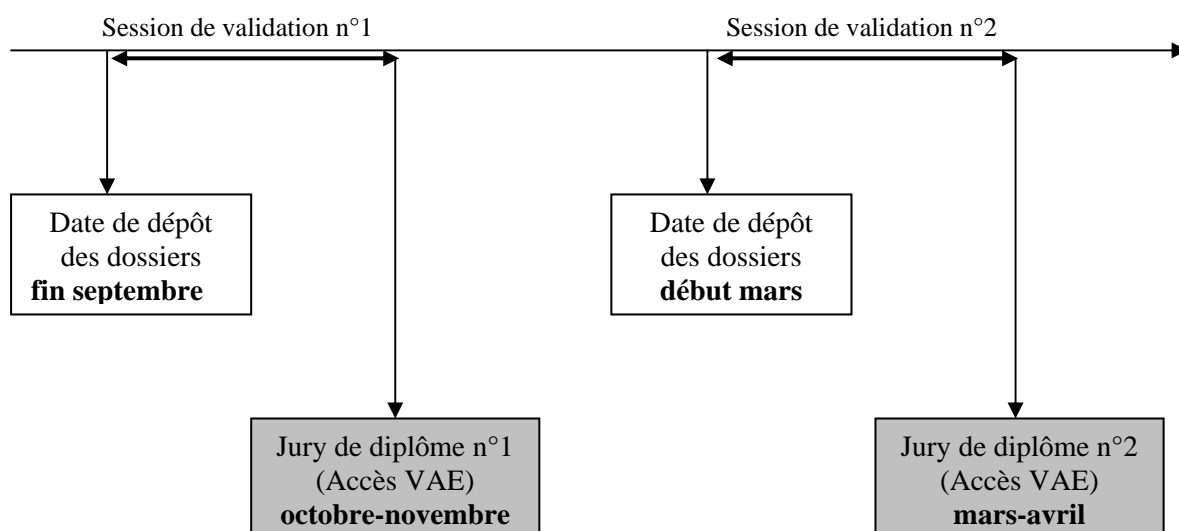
Session de validation n°1

Session de validation n°2

Date de dépôt des dossiers **fin septembre**

Date de dépôt des dossiers **début mars**

Jury de diplôme n°1 (Accès VAE) **octobre-novembre**

Jury de diplôme n°2 (Accès VAE) **mars-avril**